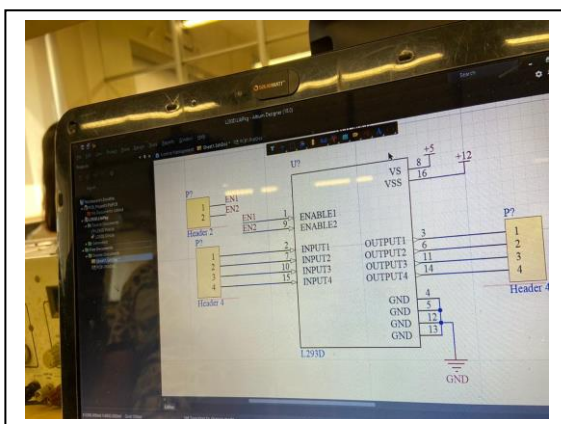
L293D.SchDoc - Altium Designer (19.0)

U?

P?

EN1
EN2

Header 2

EN1
EN2

1
9

ENABLE1
ENABLE2

VS
VSS

8
16

+5
+12

P?

1
2
3
4

Header 4

2
7
10
15

INPUT1
INPUT2
INPUT3
INPUT4

OUTPUT1
OUTPUT2
OUTPUT3
OUTPUT4

3
6
11
14

P?

1
2
3
4

Header 4

GND
GND
GND
GND

4
5
12
13

L293D

GND